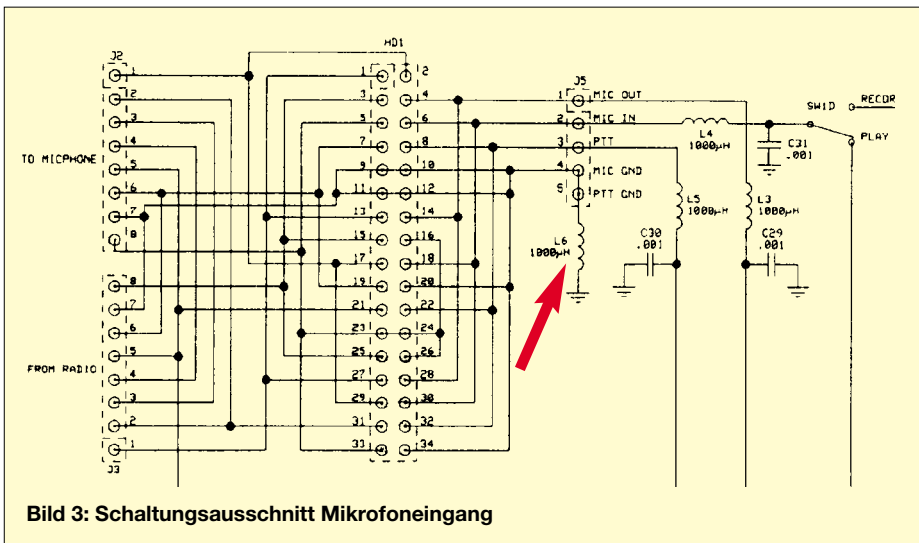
J2
1
2
3
4
5
6
7
8
TO MICPHONE

HD1
1 2
3 4
5 6
7 8
9 10
11 12
13 14
15 16
17 18
19 20
21 22
23 24
25 26
27 28
29 30
31 32
33 34

J5
1 MIC OUT
2 MIC IN
3 PTT
4 MIC GND
5 PTT GND

L4
1000µH
C31
.001
SW1D
RECOR
PLAY
L5
1000µH
L3
1000µH
C30
.001
C29
.001
L6
1000µH

8
7
6
5
4
3
2
1
FROM RADIO
J3

Bild 3: Schaltungsausschnitt Mikrofoneingang